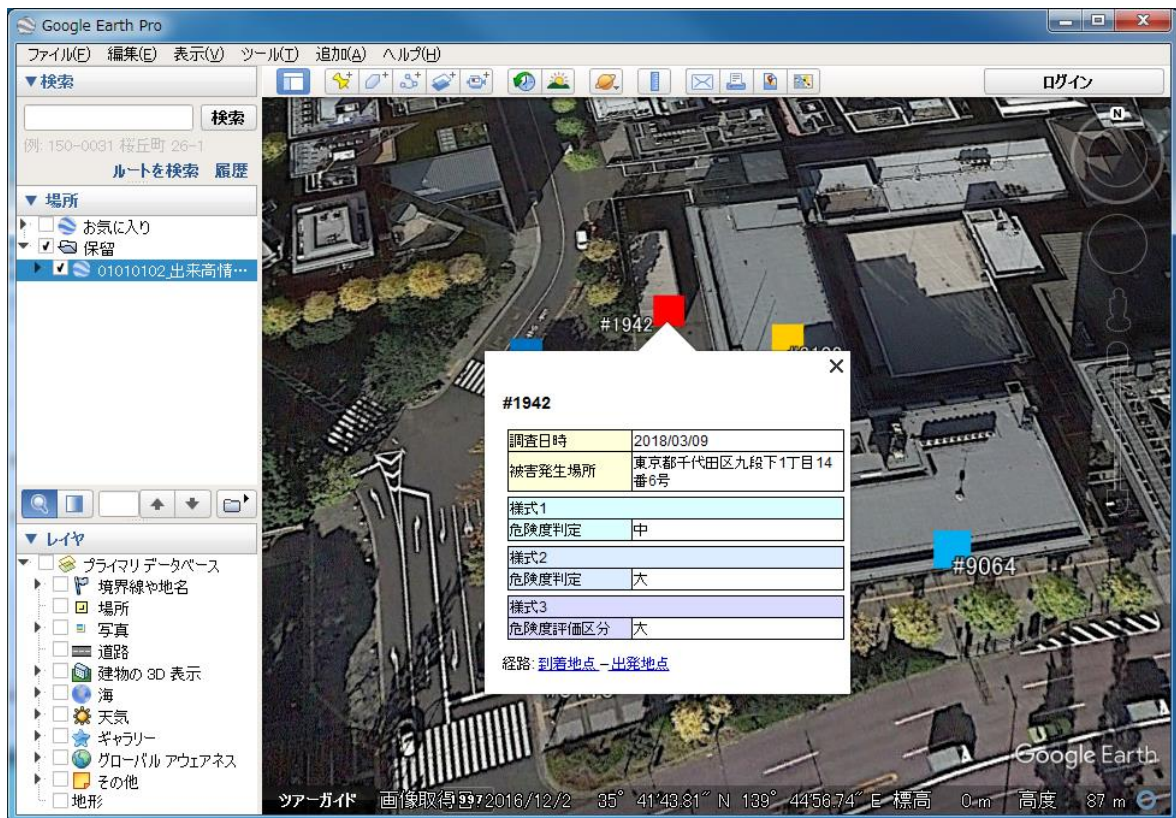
Google Earth Pro

ファイル(F) 編集(E) 表示(V) ツール(T) 追加(A) ヘルプ(H)

▼検索

検索

例: 150-0031 桜丘町 26-1

ルートを検索 履歴

▼ 場所

お気に入り

保留

01010102_出来高情…

ログイン

N

#1942

#9064

×

#1942

| 調査日時 | 2018/03/09 |
|---|---|
| 被害発生場所 | 東京都千代田区九段下1丁目14番6号 |

| 様式1 | |
|---|---|
| 危険度判定 | 中 |

| 様式2 | |
|---|---|
| 危険度判定 | 大 |

| 様式3 | |
|---|---|
| 危険度評価区分 | 大 |

経路: 到着地点 – 出発地点

▼ レイヤ

プライマリ データベース

境界線や地名

場所

写真

道路

建物の 3D 表示

海

天気

ギャラリー

グローバル アウェアネス

その他

地形

ツアーガイド 画像取得日: 2016/12/2 35° 41′43.81″ N 139° 44′56.74″ E 標高 0 m 高度 87 m

Google Earth